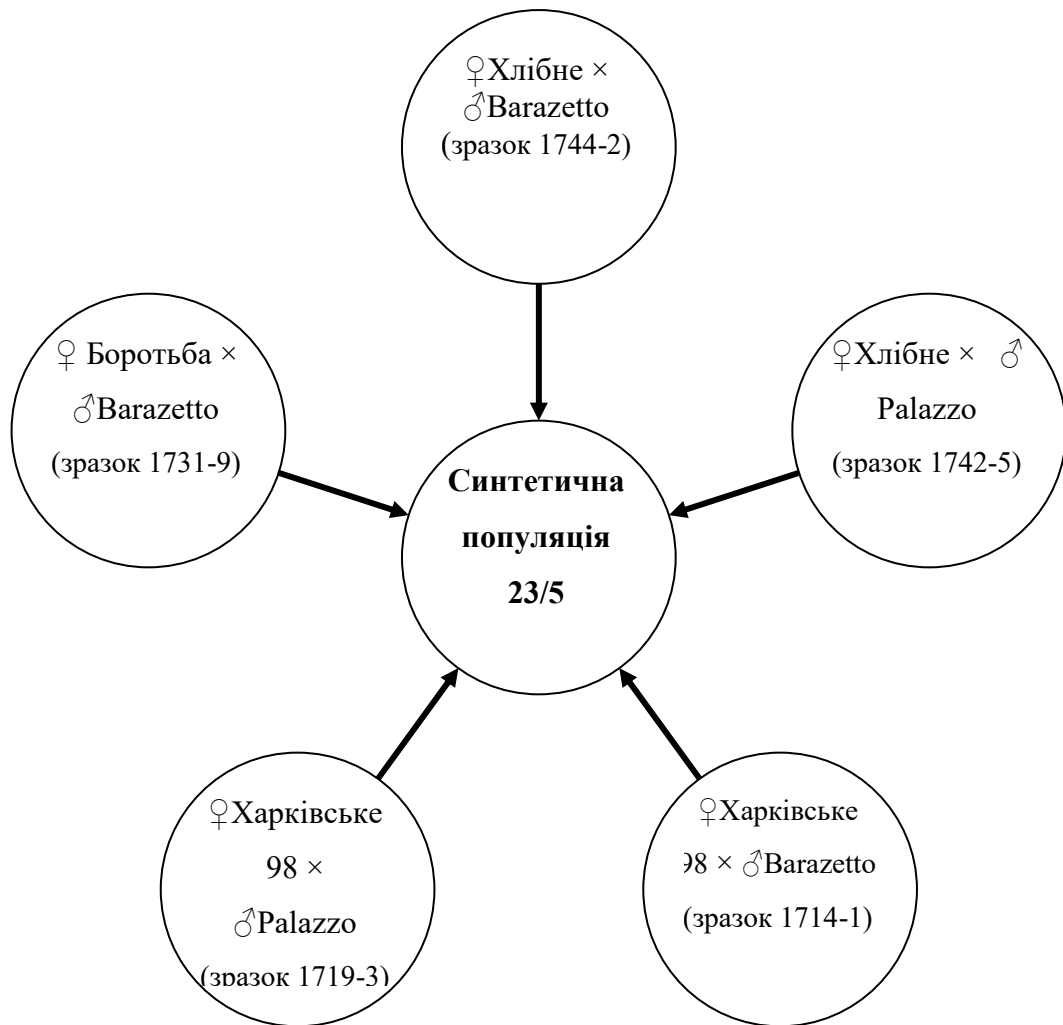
♀Хлібне × ♂Barazetto (зразок 1744-2)

♀ Боротьба × ♂Barazetto (зразок 1731-9)

♀Хлібне × ♂ Palazzo (зразок 1742-5)

**Синтетична популяція 23/5**

♀Харківське 98 × ♂Palazzo (зразок 1719-3)

♀Харківське 98 × ♂Barazetto (зразок 1714-1)